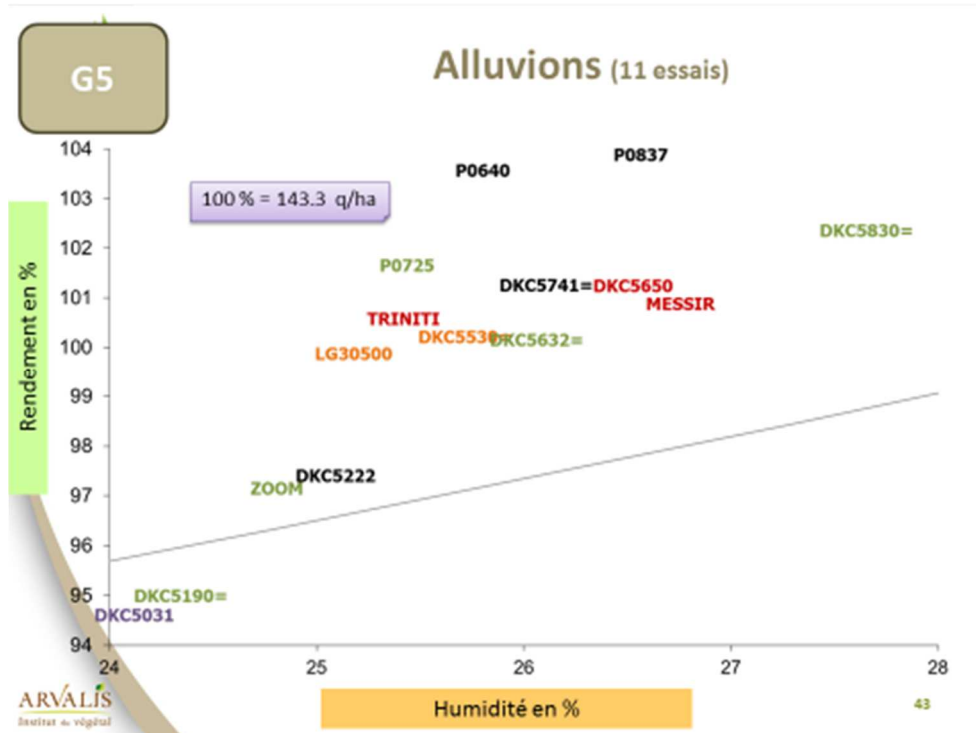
G5

Alluvions (11 essais)

100 % = 143.3 q/ha

Rendement en %

104
103
102
101
100
99
98
97
96
95
94

P0640
P0837
DKC5830=
P0725
DKC5741=DKC5650
MESSIR
TRINITI
DKC5530=
DKC5632=
LG30500
DKC5222
ZOOM
DKC5190=
DKC5031

24
25
26
27
28

Humidité en %

ARVALIS
Institut du végétal

43